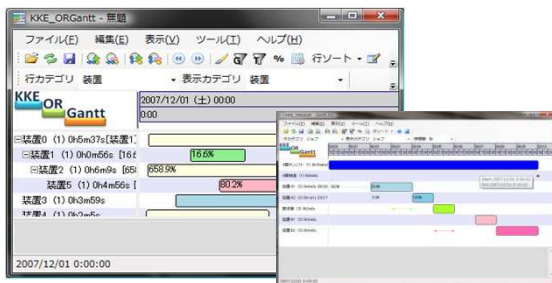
KKE_ORGantt - 無題

ファイル(F) 編集(E) 表示(V) ツール(T) ヘルプ(H)

% 行ソート

行カテゴリ 装置 表示カテゴリ 装置

KKE OR Gantt

2007/12/01 (土) 00:00

0:00

装置0 (1) 0h5m37s[装置1

装置1 (1) 0h0m56s [16.6

装置2 (1) 0h6m9s [65

装置5 (1) 0h4m56s [

装置3 (1) 0h3m59s

装置4 (1) 0h2m5s

16.6%

658.9%

80.2%

2007/12/01 0:00:00

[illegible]